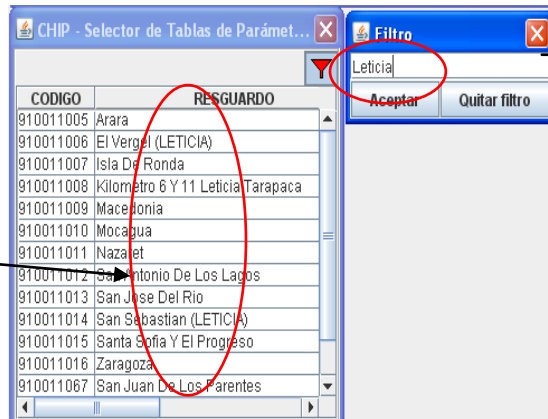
CHIP - Selector de Tablas de Paramét...

| CODIGO | RESGUARDO |
|---|---|
| 910011005 | Arara |
| 910011006 | El Vergel (LETICIA) |
| 910011007 | Isla De Ronda |
| 910011008 | Kilometro 6 Y 11 Leticia Tarapaca |
| 910011009 | Macedonia |
| 910011010 | Mocagua |
| 910011011 | Nazaret |
| 910011012 | San Antonio De Los Lagos |
| 910011013 | San Jose Del Rio |
| 910011014 | San Sebastian (LETICIA) |
| 910011015 | Santa Sofia Y El Progreso |
| 910011016 | Zaragoza |
| 910011067 | San Juan De Los Parentes |

Filtro

Leticia

Aceptar

Quitar filtro